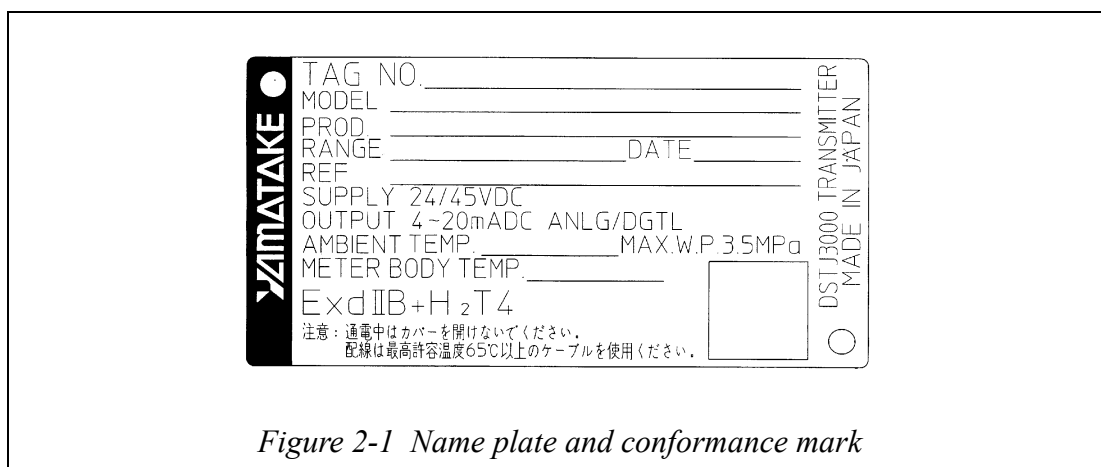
YAMATAKE

TAG NO.
MODEL
PROD.
RANGE
DATE
REF
SUPPLY 24/45VDC
OUTPUT 4~20mADC ANLG/DGTL
AMBIENT TEMP.
MAX.W.P.3.5MPa
METER BODY TEMP.
Exd IIB+H $_2$T4
注意：通電中はカバーを開けないでください。
配線は最高許容温度65℃以上のケーブルを使用ください。

DSTJ3000 TRANSMITTER
MADE IN JAPAN

*Figure 2-1 Name plate and conformance mark*